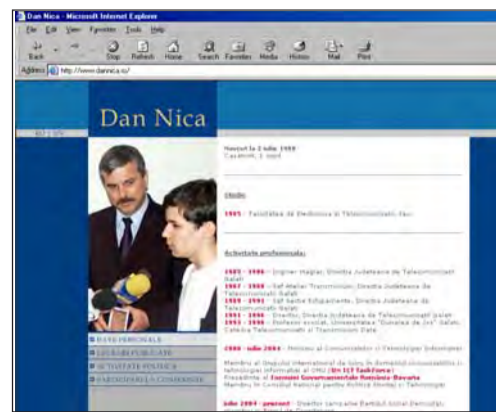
Dan Nica - Microsoft Internet Explorer

File Edit View Favorites Tools Help

Back Stop Refresh Home Search Favorites Media History Mail Print

Address http://www.dannica.ro/

Dan Nica

RO | EN

Nascut la 2 iulie 1960
Casatorit, 1 copil

Studii

1985 - Facultatea de Electronica si Telecomunicatii, Iasi

Activitate profesionala

1985 - 1986 - Inginer stagiar, Directia Judeteana de Telecomunicatii Galati
1987 - 1988 - Sef Atelier Transmisiuni, Directia Judeteana de Telecomunicatii Galati
1989 - 1991 - Sef Sectie Echipamente, Directia Judeteana de Telecomunicatii Galati
1991 - 1996 - Director, Directia Judeteana de Telecomunicatii Galati
1993 - 1996 - Profesor asociat, Universitatea "Dunarea de Jos" Galati, Catedra Telecomunicatii si Transmisiuni Date

2000 - iulie 2004 - Ministrul Comunicatiilor si Tehnologiei Informatiei

Membru al Grupului International de lucru in domeniul comunicatiilor si tehnologiei informatiei al ONU (UN ICT TaskForce)
Presedinte al Forumului Guvernamental Romania-Bavaria
Membru in Consiliul National pentru Politica Stiintei si Tehnologiei

iulie 2004 - prezent - Director campanie Partidul Social Democrat

DATE PERSONALE
LUCRARI PUBLICATE
ACTIVITATE POLITICA
PARTICIPARI LA CONFERINTE